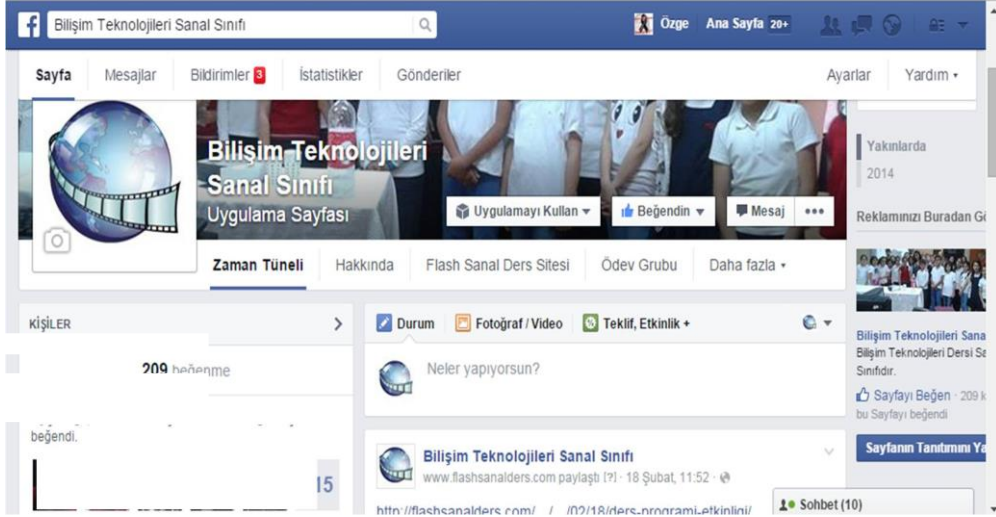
Bilişim Teknolojileri Sanal Sınıfı

Özge Ana Sayfa 20+

Sayfa Mesajlar Bildirimler 3 İstatistikler Gönderiler Ayarlar Yardım

Bilişim Teknolojileri Sanal Sınıfı
Uygulama Sayfası

Uygulamayı Kullan Beğendin Mesaj •••

Zaman Tüneli Hakkında Flash Sanal Ders Sitesi Ödev Grubu Daha fazla

Yakınlarda
2014

Reklamınızı Buradan G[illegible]

KİŞİLER

209 beğenme

beğendi.

15

Durum Fotoğraf / Video Teklif, Etkinlik +

Neler yapıyorsun?

Bilişim Teknolojileri Sanal Sınıfı
www.flashsanalders.com paylaştı [?] · 18 Şubat, 11:52 ·

http://flashsanalders.com/ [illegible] /02/18/ders-programi-etkinligi/

Bilişim Teknolojileri Sana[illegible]
Bilişim Teknolojileri Dersi Sa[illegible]
Sınıfıdır.

Sayfayı Beğen · 209 k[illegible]
bu Sayfayı beğendi

Sayfanın Tanıtımını Ya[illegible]

Sohbet (10)